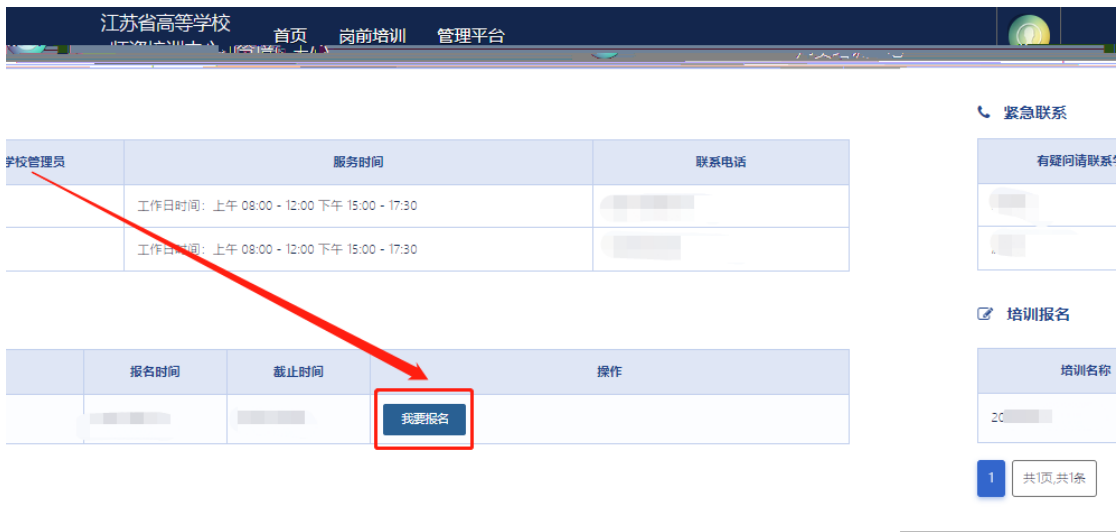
江苏省高等学校 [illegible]

首页 岗前培训 管理平台

紧急联系

| 学校管理员 | 服务时间 | 联系电话 |
|---|---|---|
| | 工作日时间：上午 08:00 - 12:00 下午 15:00 - 17:30 | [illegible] |
| | 工作日时间：上午 08:00 - 12:00 下午 15:00 - 17:30 | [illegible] |

| 有疑问请联系 |
|---|
| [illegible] |
| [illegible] |

培训报名

| | 报名时间 | 截止时间 | 操作 |
|---|---|---|---|
| | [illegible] | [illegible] | 我要报名 |

| 培训名称 |
|---|
| 20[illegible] |

1 共1页,共1条